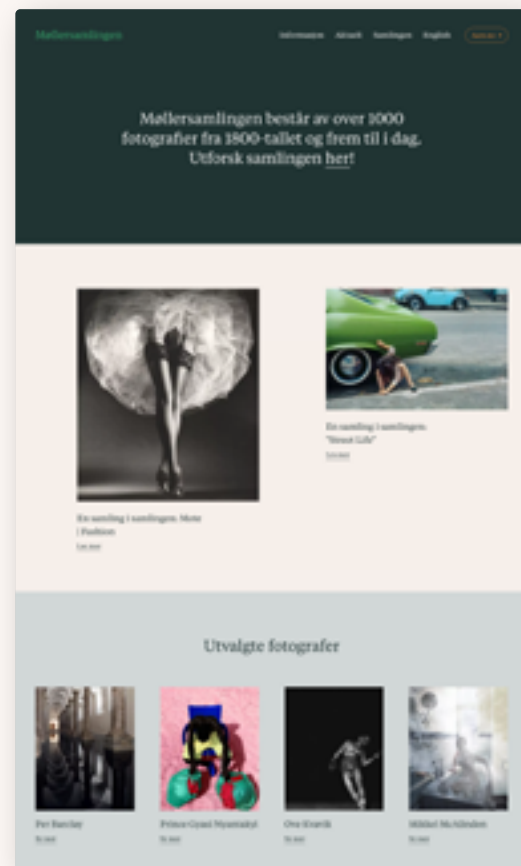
Møllersamlingen

Informasjon Aktuelt Samlingen English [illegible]

Møllersamlingen består av over 1000 fotografier fra 1800-tallet og frem til i dag. Utforsk samlingen her!

En samling i samlingen: Mote i Fashion

Les mer

En samling i samlingen: "Street Life"

Les mer

Utvalgte fotografer

Per Barclay

Se mer

Prince Gyasi Nyantakyi

Se mer

Ove Kvavik

Se mer

Mikkel McAlinden

Se mer